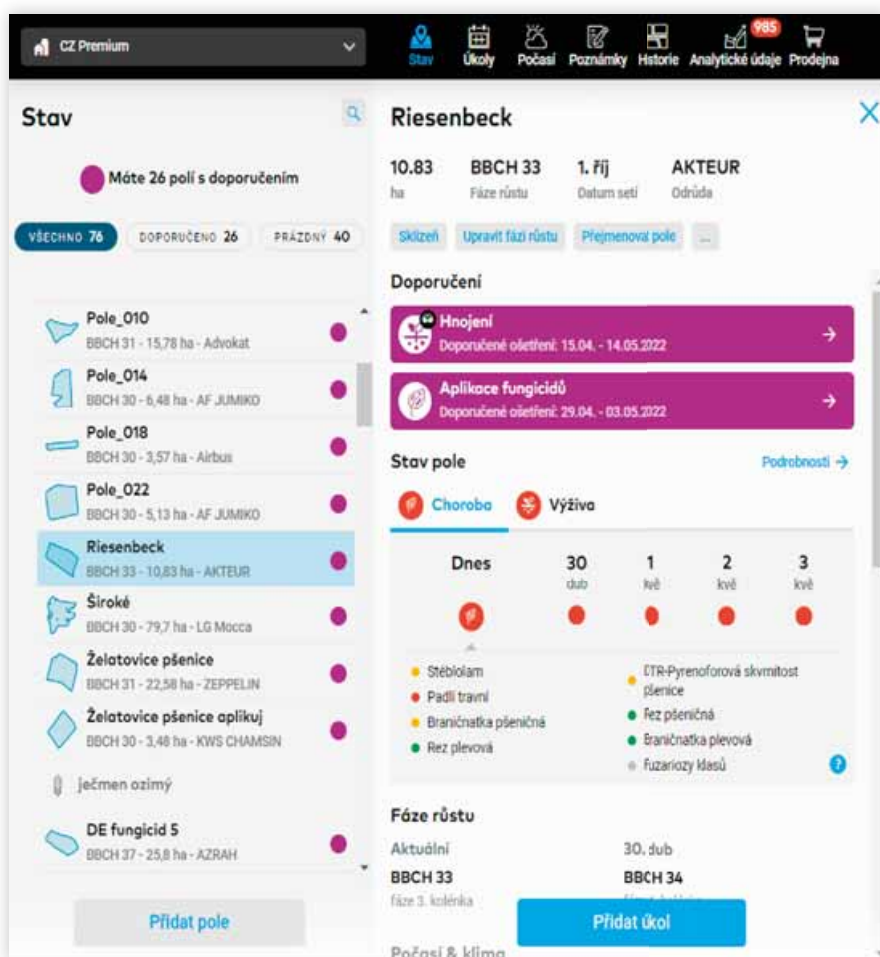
CZ Premium

Stav Úkoly Počasí Poznámky Historie 985 Analytické údaje Prodejna

Stav

Máte 26 polí s doporučením

VŠECHNO 76 DOPORUČENO 26 PRÁZDNÝ 40

Pole_010
BBCH 31 - 15,78 ha - Advokat

Pole_014
BBCH 30 - 6,48 ha - AF JUMIKO

Pole_018
BBCH 30 - 3,57 ha - Airbus

Pole_022
BBCH 30 - 5,13 ha - AF JUMIKO

Riesenbeck
BBCH 33 - 10,83 ha - AKTEUR

Široké
BBCH 30 - 79,7 ha - LG Mocca

Želatovice pšenice
BBCH 31 - 22,58 ha - ZEPPELIN

Želatovice pšenice aplikuj
BBCH 30 - 3,48 ha - KWS CHAMSIN

ječmen ozimý

DE fungicid 5
BBCH 37 - 25,8 ha - AZRAH

Přidat pole

Riesenbeck

10.83
ha

BBCH 33
Fáze růstu

1. říj
Datum setí

AKTEUR
Odrůda

Sklizeň Upravit fázi růstu Přejmenovat pole ...

Doporučení

Hnojení
Doporučené ošetření: 15.04. - 14.05.2022

Aplikace fungicidů
Doporučené ošetření: 29.04. - 03.05.2022

Stav pole

Podrobnosti

Choroba Výživa

Dnes

30
dub

1
kvě

2
kvě

3
kvě

Stéblolam
Padlí travní
Braničnatka pšeničná
Rez plevová

DTR-Pyrenoforová skvrnitost pšenice
Rez pšeničná
Braničnatka plevová
Fuzariozy klasů

Fáze růstu

Aktuální
BBCH 33
fáze 3. kolénka

30. dub
BBCH 34

Přidat úkol

Počasí & klima